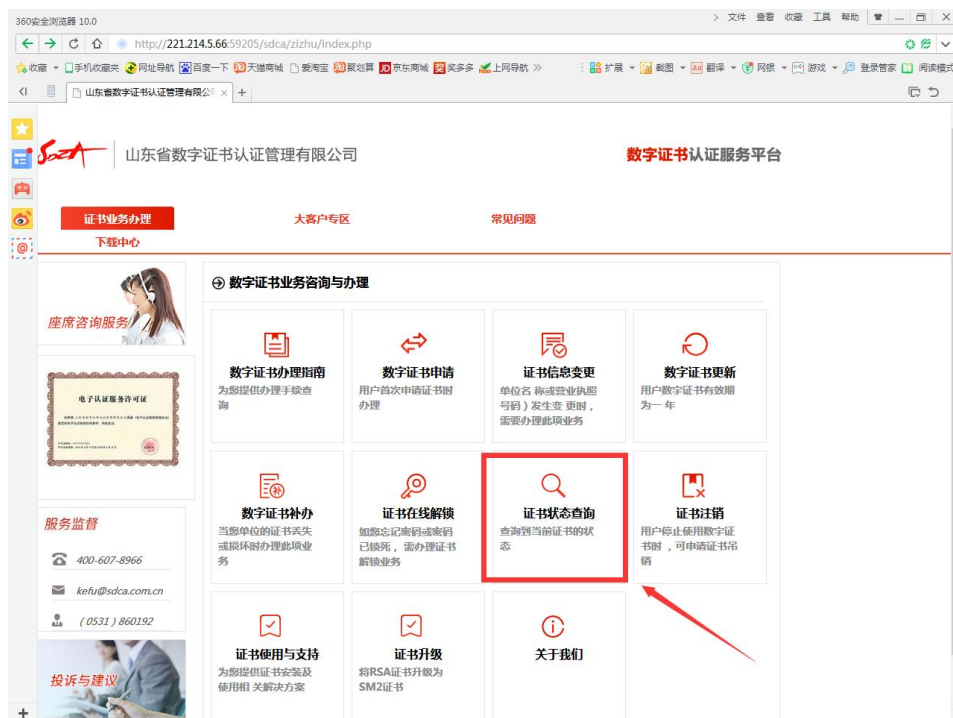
360安全浏览器 10.0

文件 查看 收藏 工具 帮助

http://221.214.5.66:59205/sdca/zizhu/index.php

收藏 手机收藏夹 网址导航 百度一下 天猫商城 爱淘宝 聚划算 京东商城 买多多 上网导航 » 扩展 截图 翻译 网银 游戏 登录管家 阅读模式

山东省数字证书认证管理有限公 ×

SDCA 山东省数字证书认证管理有限公司

数字证书认证服务平台

证书业务办理 大客户专区 常见问题 下载中心

座席咨询服务

电子认证服务许可证

服务监督

400-607-8966

kefu@sdca.com.cn

（0531）860192

投诉与建议

数字证书业务咨询与办理

数字证书办理指南
为您提供办理手续查询

数字证书申请
用户首次申请证书时办理

证书信息变更
单位名称或营业执照号码）发生变更时，需要办理此项业务

数字证书更新
用户数字证书有效期为一年

数字证书补办
当您单位的证书丢失或损坏时办理此项业务

证书在线解锁
如您忘记密码或密码已锁死，需办理证书解锁业务

证书状态查询
查询到当前证书的状态

证书注销
用户停止使用数字证书时，可申请证书吊销

证书使用与支持
为您提供证书安装及使用相关解决方案

证书升级
将RSA证书升级为SM2证书

关于我们